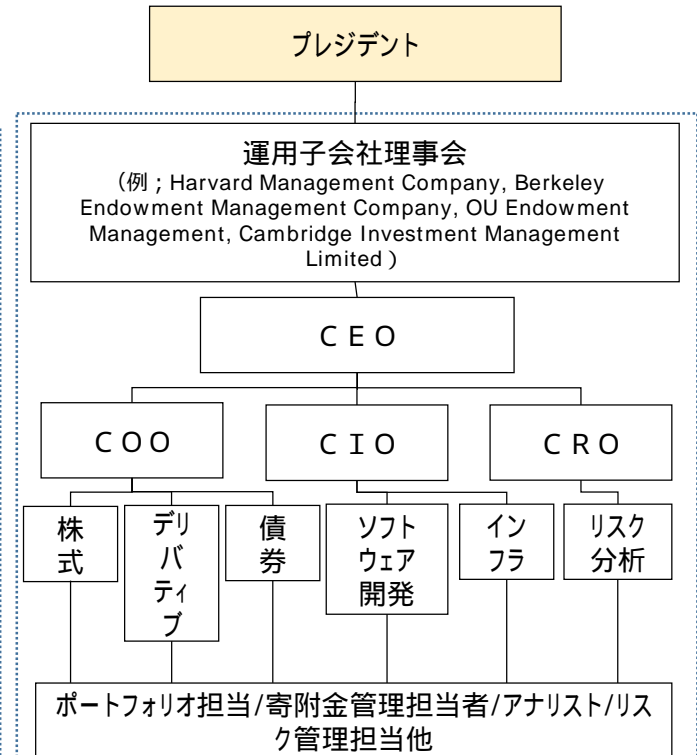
プレジデント

運用子会社理事会
（例；Harvard Management Company, Berkeley Endowment Management Company, OU Endowment Management, Cambridge Investment Management Limited）

CEO

COO

CIO

CRO

株式

デリバティブ

債券

ソフトウェア開発

インフラ

リスク分析

ポートフォリオ担当/寄附金管理担当者/アナリスト/リスク管理担当他